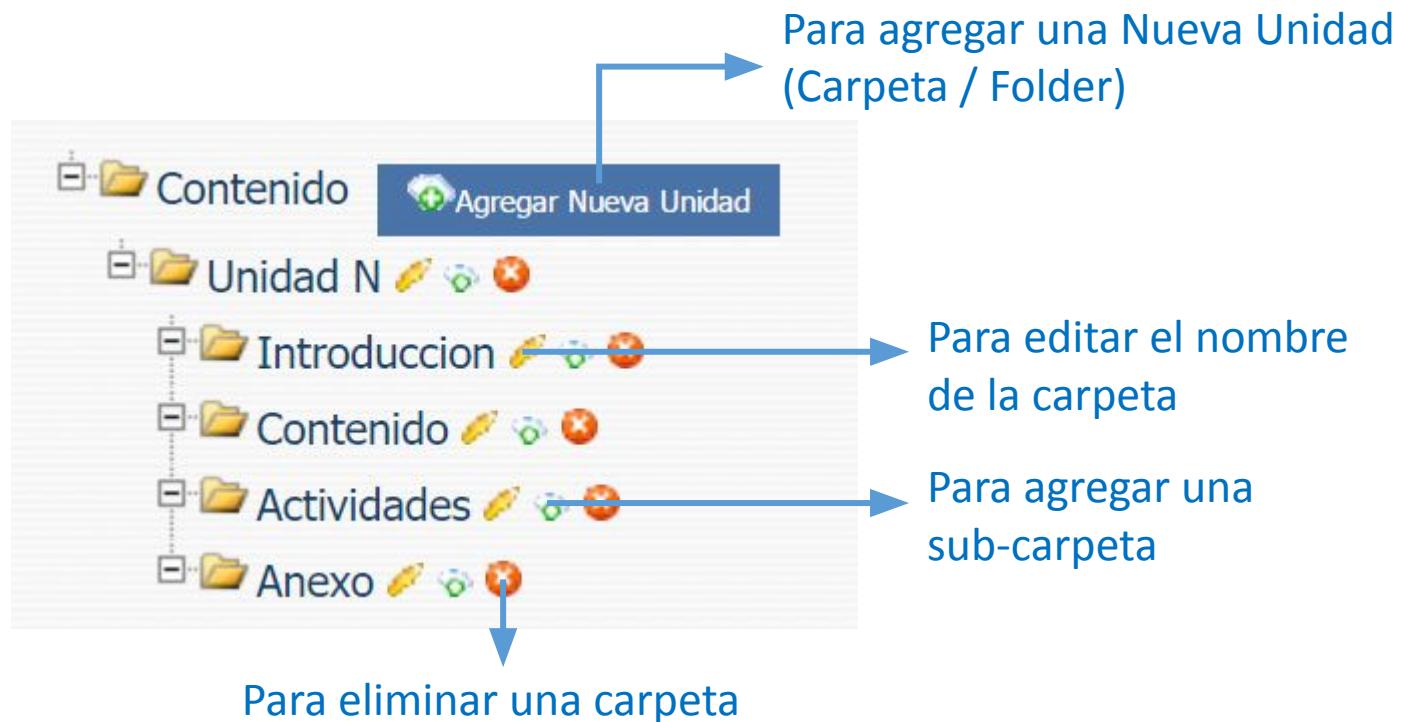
Para agregar una Nueva Unidad (Carpeta / Folder)

Contenido

Agregar Nueva Unidad

Unidad N

Introduccion

Para editar el nombre de la carpeta

Contenido

Actividades

Para agregar una sub-carpeta

Anexo

Para eliminar una carpeta